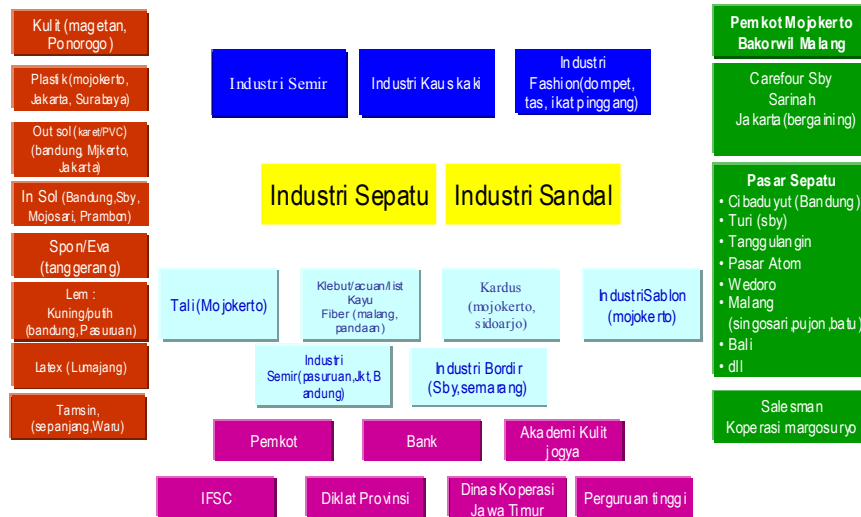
Kulit (magetan, Ponorogo)

Plastik (mojokerto, Jakarta, Surabaya)

Out sol (karet/PVC) (bandung, Mjkerto, Jakarta)

In Sol (Bandung,Sby, Mojosari, Prambon)

Spon/Eva (tanggerang)

Lem : Kuning/putih (bandung, Pasuruan)

Latex (Lumajang)

Tamsin, (sepanjang,Waru)

Industri Semir

Industri Kaus kaki

Industri Fashion(dompet, tas, ikat pinggang)

Industri Sepatu

Industri Sandal

Tali (Mojokerto)

Klebut/acuan/list Kayu Fiber (malang, pandaan)

Kardus (mojokerto, sidoarjo)

IndustriSablon (mojokerto)

Industri Semir(pasuruan,Jkt,Bandung)

Industri Bordir (Sby,semarang)

Pemkot

Bank

Akademi Kulit jogya

IFSC

Diklat Provinsi

Dinas Koperasi Jawa Timur

Perguruan tinggi

Pemkot Mojokerto Bakorwil Malang

Carefour Sby Sarinah Jakarta (bergaining)

Pasar Sepatu
• Cibaduyut (Bandung)
• Turi (sby)
• Tanggulangin
• Pasar Atom
• Wedoro
• Malang (singosari,pujon,batu)
• Bali
• dll

Salesman Koperasi margosuryo